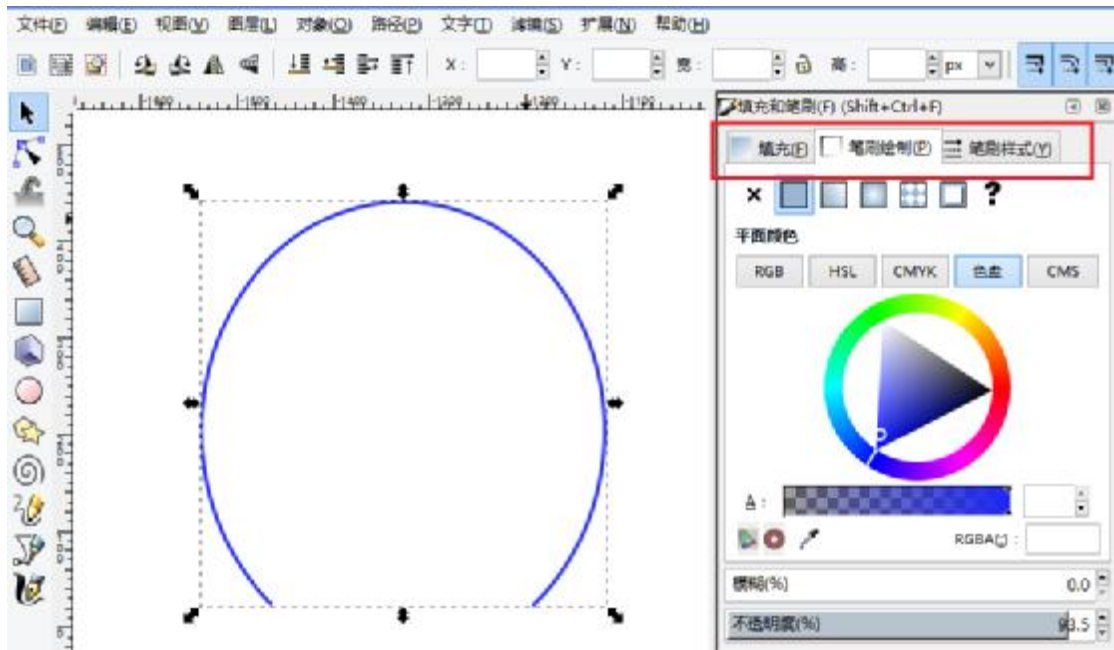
文件(F) 编辑(E) 视图(V) 图层(L) 对象(O) 路径(P) 文字(T) 滤镜(S) 扩展(N) 帮助(H)

X: Y: 宽: 高: px

填充和笔刷(F) (Shift+Ctrl+F)

填充(F) 笔刷绘制(P) 笔刷样式(Y)

× ?

平面颜色

RGB HSL CMYK 色盘 CMS

A:

RGBA( ):

模糊(%) 0.0

不透明度(%) 93.5